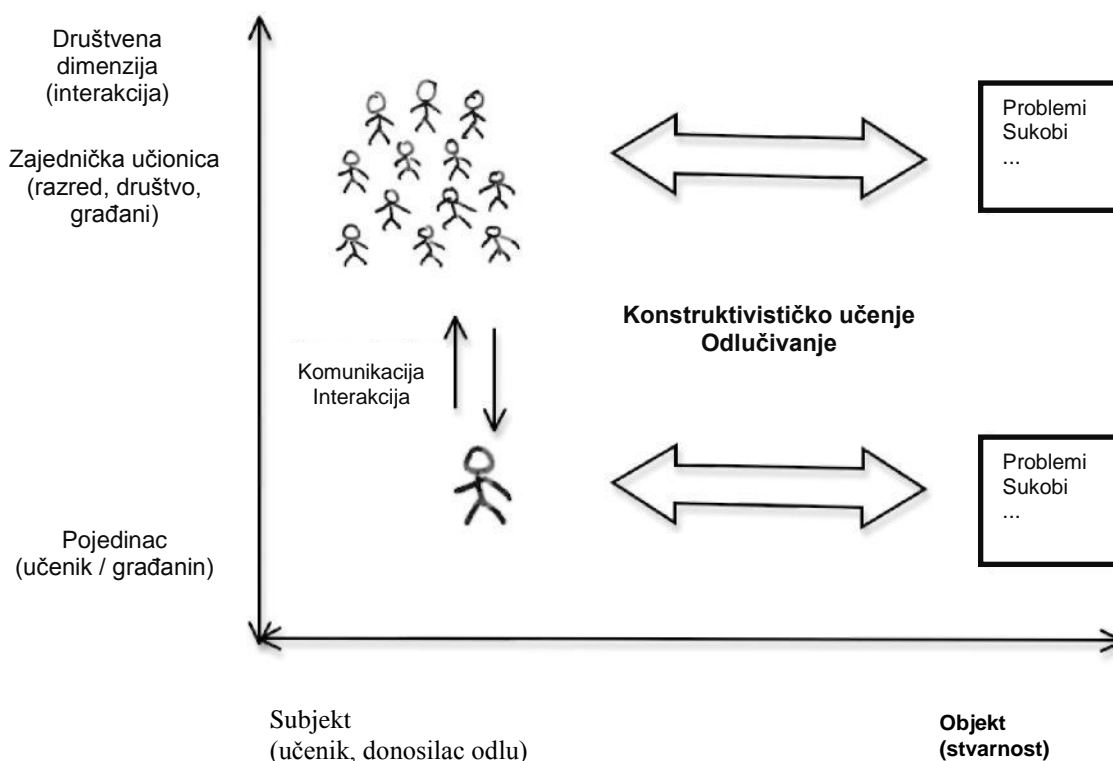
Društvena dimenzija (interakcija)

Zajednička učionica (razred, društvo, građani)

Problemi
Sukobi
...

Konstruktivističko učenje
Odlučivanje

Komunikacija
Interakcija

Problemi
Sukobi
...

Pojedinac (učenik / građanin)

Subjekt
(učenik, donosilac odlu)

Objekt
(stvarnost)